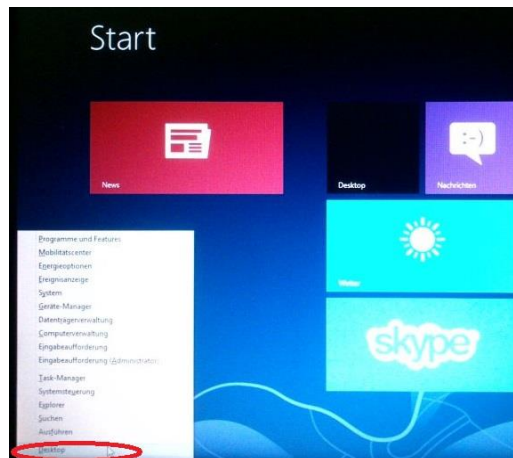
Start

News

Desktop

Nachrichten

Wetter

skype

Programme und Features
Mobilitätscenter
Energieoptionen
Ereignisanzeige
System
Geräte-Manager
Datenträgerverwaltung
Computerverwaltung
Eingabeaufforderung
Eingabeaufforderung (Administrator)
Task-Manager
Systemsteuerung
Explorer
Suchen
Ausführen
Desktop